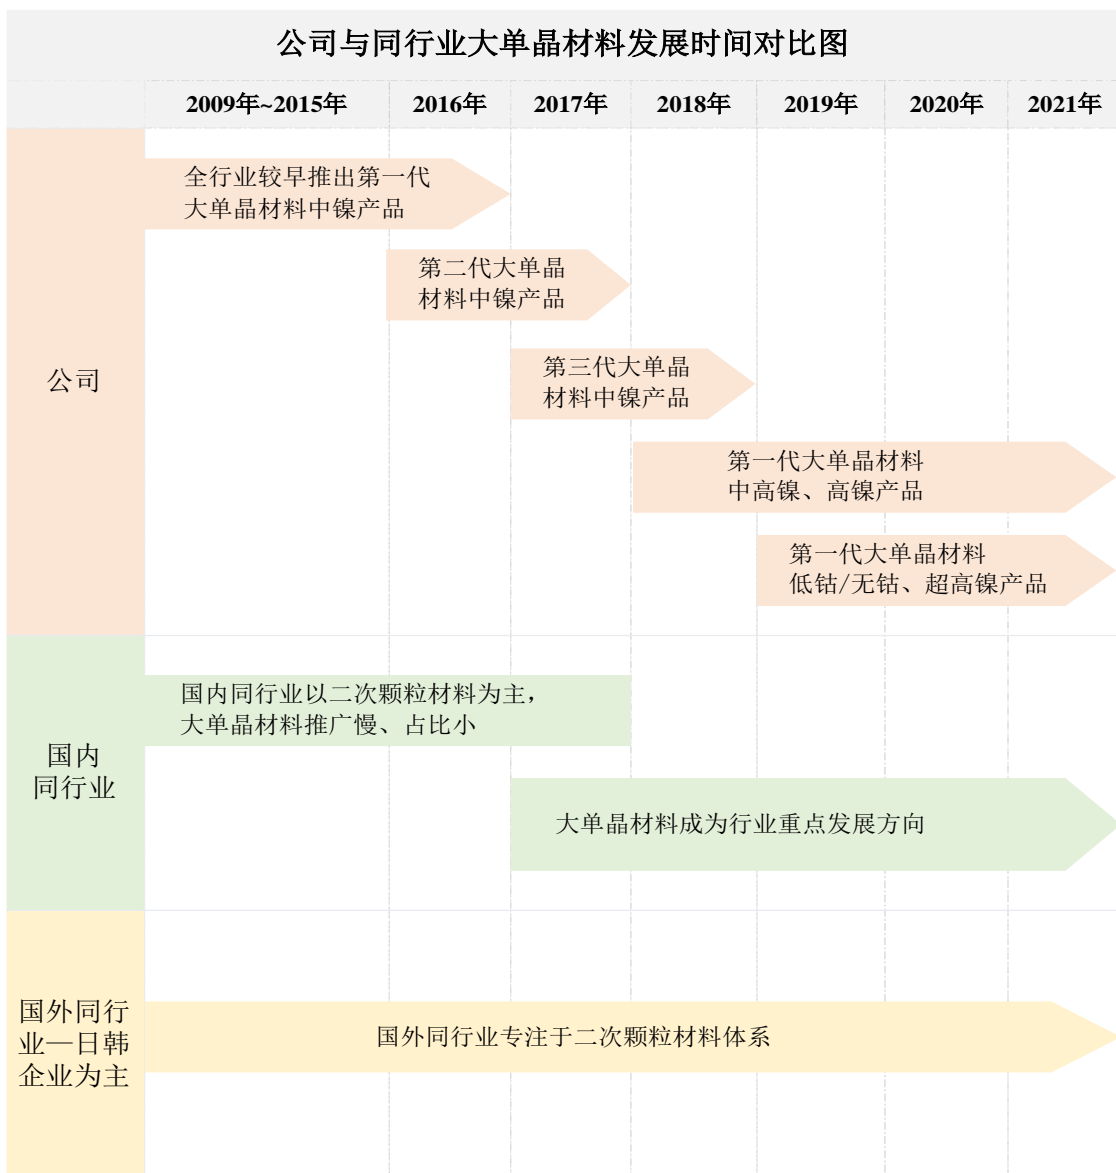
公司与同行业大单晶材料发展时间对比图

2009年~2015年 2016年 2017年 2018年 2019年 2020年 2021年

公司

全行业较早推出第一代大单晶材料中镍产品

第二代大单晶材料中镍产品

第三代大单晶材料中镍产品

第一代大单晶材料中高镍、高镍产品

第一代大单晶材料低钴/无钴、超高镍产品

国内同行业

国内同行业以二次颗粒材料为主，大单晶材料推广慢、占比小

大单晶材料成为行业重点发展方向

国外同行业—日韩企业为主

国外同行业专注于二次颗粒材料体系